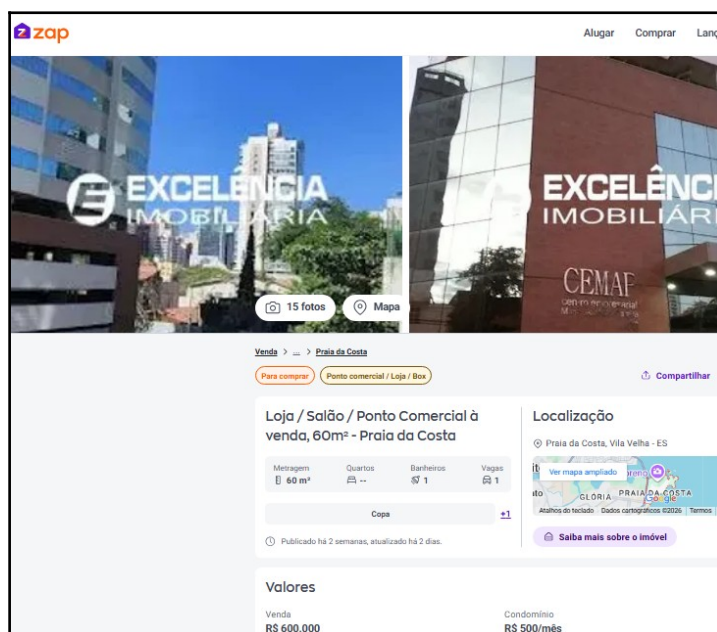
zap

Alugar Comprar Lanç

EXCELÊNCIA IMOBILIÁRIA

EXCELÊNCI IMOBILIÁRI

CEMAF centro empresarial

15 fotos Mapa

Venda > ... > Praia da Costa

Para comprar Ponto comercial / Loja / Box

Compartilhar

Loja / Salão / Ponto Comercial à venda, 60m² - Praia da Costa

Metragem 60 m²
Quartos --
Banheiros 1
Vagas 1

Copa +1

Publicado há 2 semanas, atualizado há 2 dias.

Localização

Praia da Costa, Vila Velha - ES

Ver mapa ampliado

GLÓRIA PRAIA DA COSTA

Google

Atalhos do teclado Dados cartográficos ©2026 Termos

Saiba mais sobre o imóvel

Valores

Venda
R$ 600.000

Condomínio
R$ 500/mês